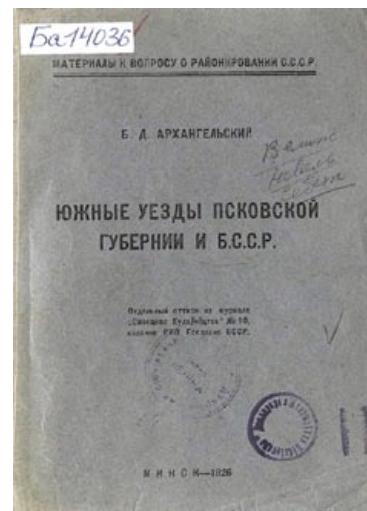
Ба-14036

МАТЕРЫЯЛЫ К ВОПРОСУ О РАЙОНИРОВАНИИ Б.С.С.Р.

Б. Д. АРХАНГЕЛЬСКИЙ

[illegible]

ЮЖНЫЕ УЕЗДЫ ПСКОВСКОЙ ГУБЕРНИИ И Б.С.С.Р.

Отдельный оттиск из журнала „Савецкае Будаўніцтва" № 10, издание ЦИК Госплана БССР.

М И Н С К—1926